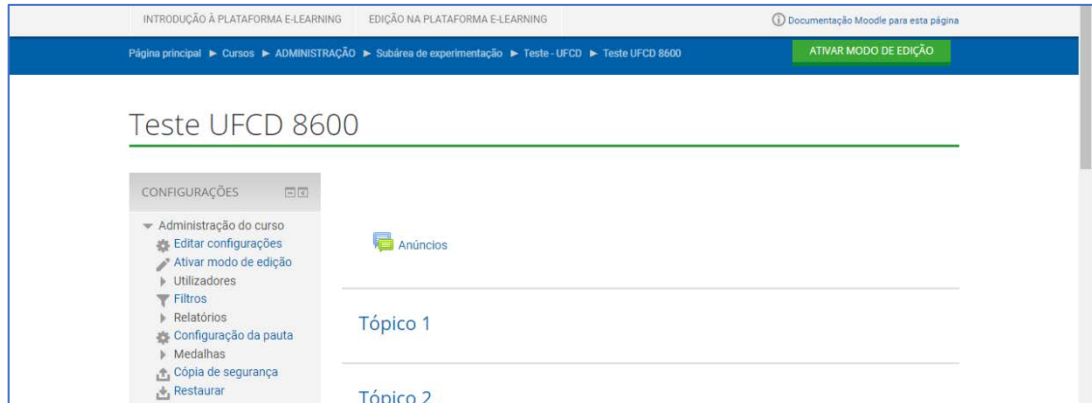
INTRODUÇÃO À PLATAFORMA E-LEARNING   EDIÇÃO NA PLATAFORMA E-LEARNING   Documentação Moodle para esta página

Página principal ► Cursos ► ADMINISTRAÇÃO ► Subárea de experimentação ► Teste - UFCD ► Teste UFCD 8600   ATIVAR MODO DE EDIÇÃO

Teste UFCD 8600

CONFIGURAÇÕES

Administração do curso
Editar configurações
Ativar modo de edição
Utilizadores
Filtros
Relatórios
Configuração da pauta
Medalhas
Cópia de segurança
Restaurar

Anúncios

Tópico 1

Tópico 2